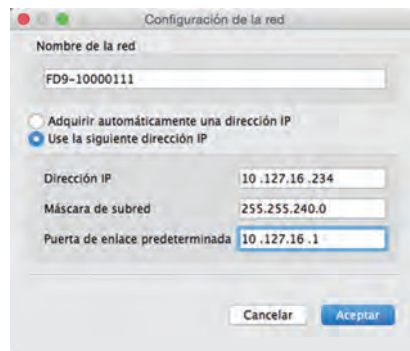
Configuración de la red

Nombre de la red

FD9-10000111

Adquirir automáticamente una dirección IP

Use la siguiente dirección IP

Dirección IP
10 .127.16 .234

Máscara de subred
255.255.240.0

Puerta de enlace predeterminada
10 .127.16 .1

Cancelar

Aceptar